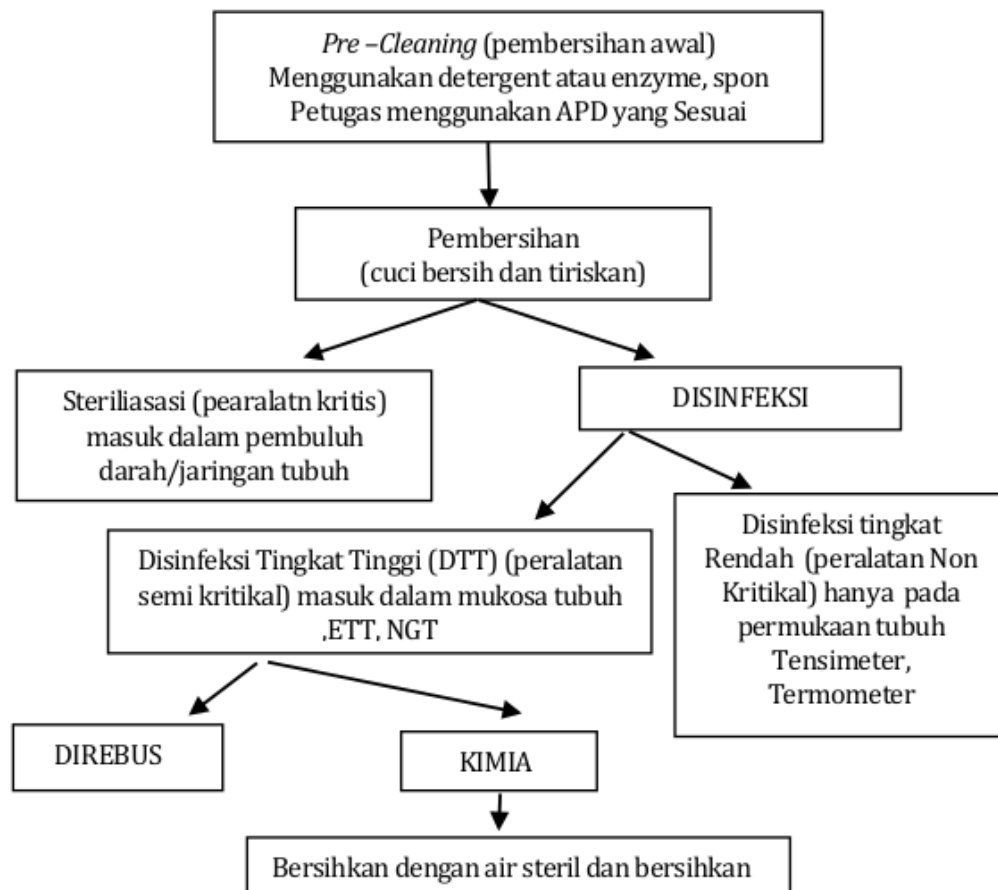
*Pre –Cleaning* (pembersihan awal)
Menggunakan detergent atau enzyme, spon
Petugas menggunakan APD yang Sesuai

Pembersihan
(cuci bersih dan tiriskan)

Steriliasasi (pearalatn kritis) masuk dalam pembuluh darah/jaringan tubuh

DISINFEKSI

Disinfeksi Tingkat Tinggi (DTT) (peralatan semi kritikal) masuk dalam mukosa tubuh ,ETT, NGT

Disinfeksi tingkat Rendah (peralatan Non Kritikal) hanya pada permukaan tubuh Tensimeter, Termometer

DIREBUS

KIMIA

Bersihkan dengan air steril dan bersihkan